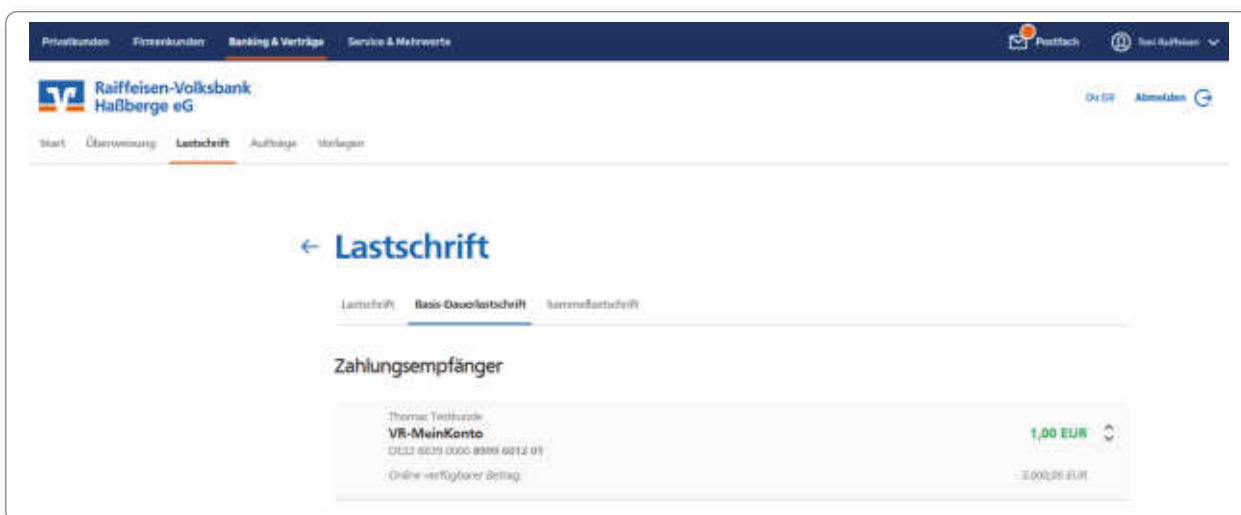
Privatkunden Firmenkunden Banking & Verträge Service & Mehrwerte

Postfach Toni Raiffeisen

Raiffeisen-Volksbank Haßberge eG

Du 0:0 Abmelden

Start Überweisung Lastschrift Aufträge Vorlagen

← Lastschrift

Lastschrift Basis-Dauerlastschrift Sammellastschrift

Zahlungsempfänger

Thomas Testkunde
VR-MeinKonto
DE22 6839 0000 8999 6012 01
Online verfügbarer Betrag

1,00 EUR

2.000,00 EUR